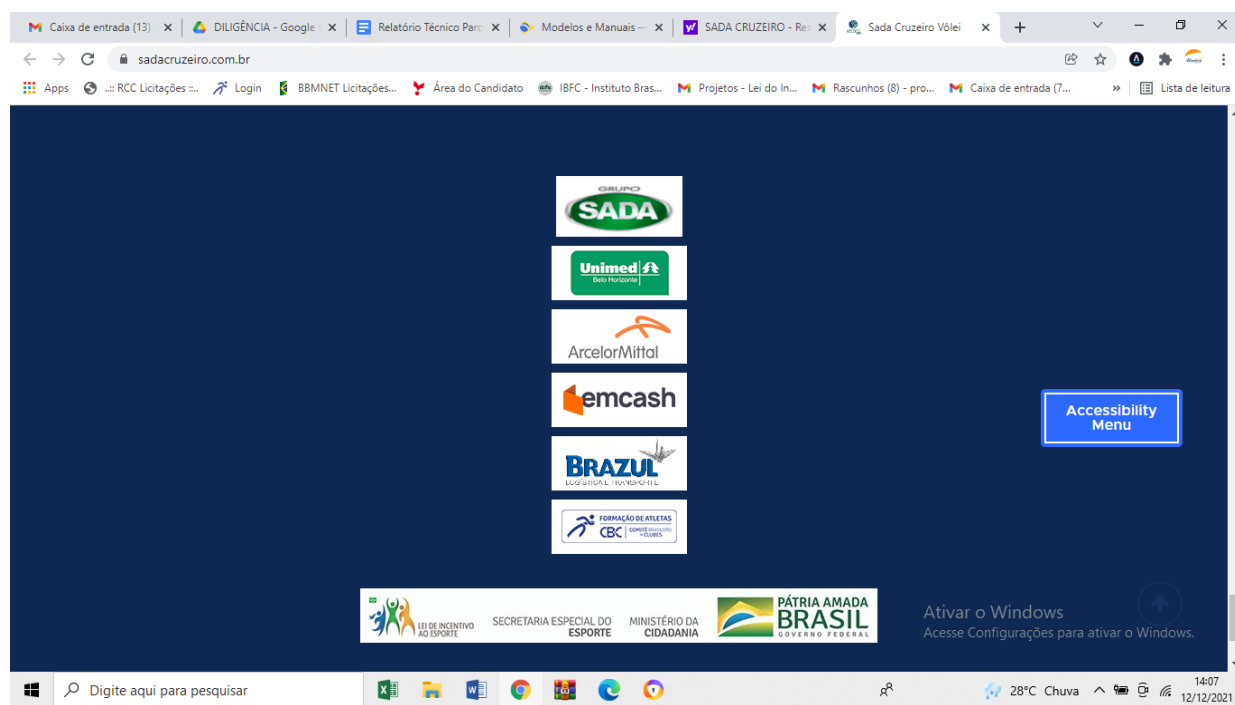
Caixa de entrada (13) ×
DILIGÊNCIA - Google ×
Relatório Técnico Parc ×
Modelos e Manuais – ×
SADA CRUZEIRO - Re ×
Sada Cruzeiro Vôlei ×

sadacruzeiro.com.br

Apps
.:: RCC Licitações ::..
Login
BBMNET Licitações...
Área do Candidato
IBFC - Instituto Bras...
Projetos - Lei do In...
Rascunhos (8) - pro...
Caixa de entrada (7...
Lista de leitura

GRUPO SADA

Unimed Belo Horizonte

ArcelorMittal

emcash

BRAZUL LOGÍSTICA E TRANSPORTE

FORMAÇÃO DE ATLETAS CBC COMITÊ BRASILEIRO DE CLUBES

Accessibility Menu

LEI DE INCENTIVO AO ESPORTE
SECRETARIA ESPECIAL DO ESPORTE
MINISTÉRIO DA CIDADANIA
PÁTRIA AMADA BRASIL GOVERNO FEDERAL

Ativar o Windows
Acesse Configurações para ativar o Windows.

Digite aqui para pesquisar
28°C Chuva
14:07
12/12/2021